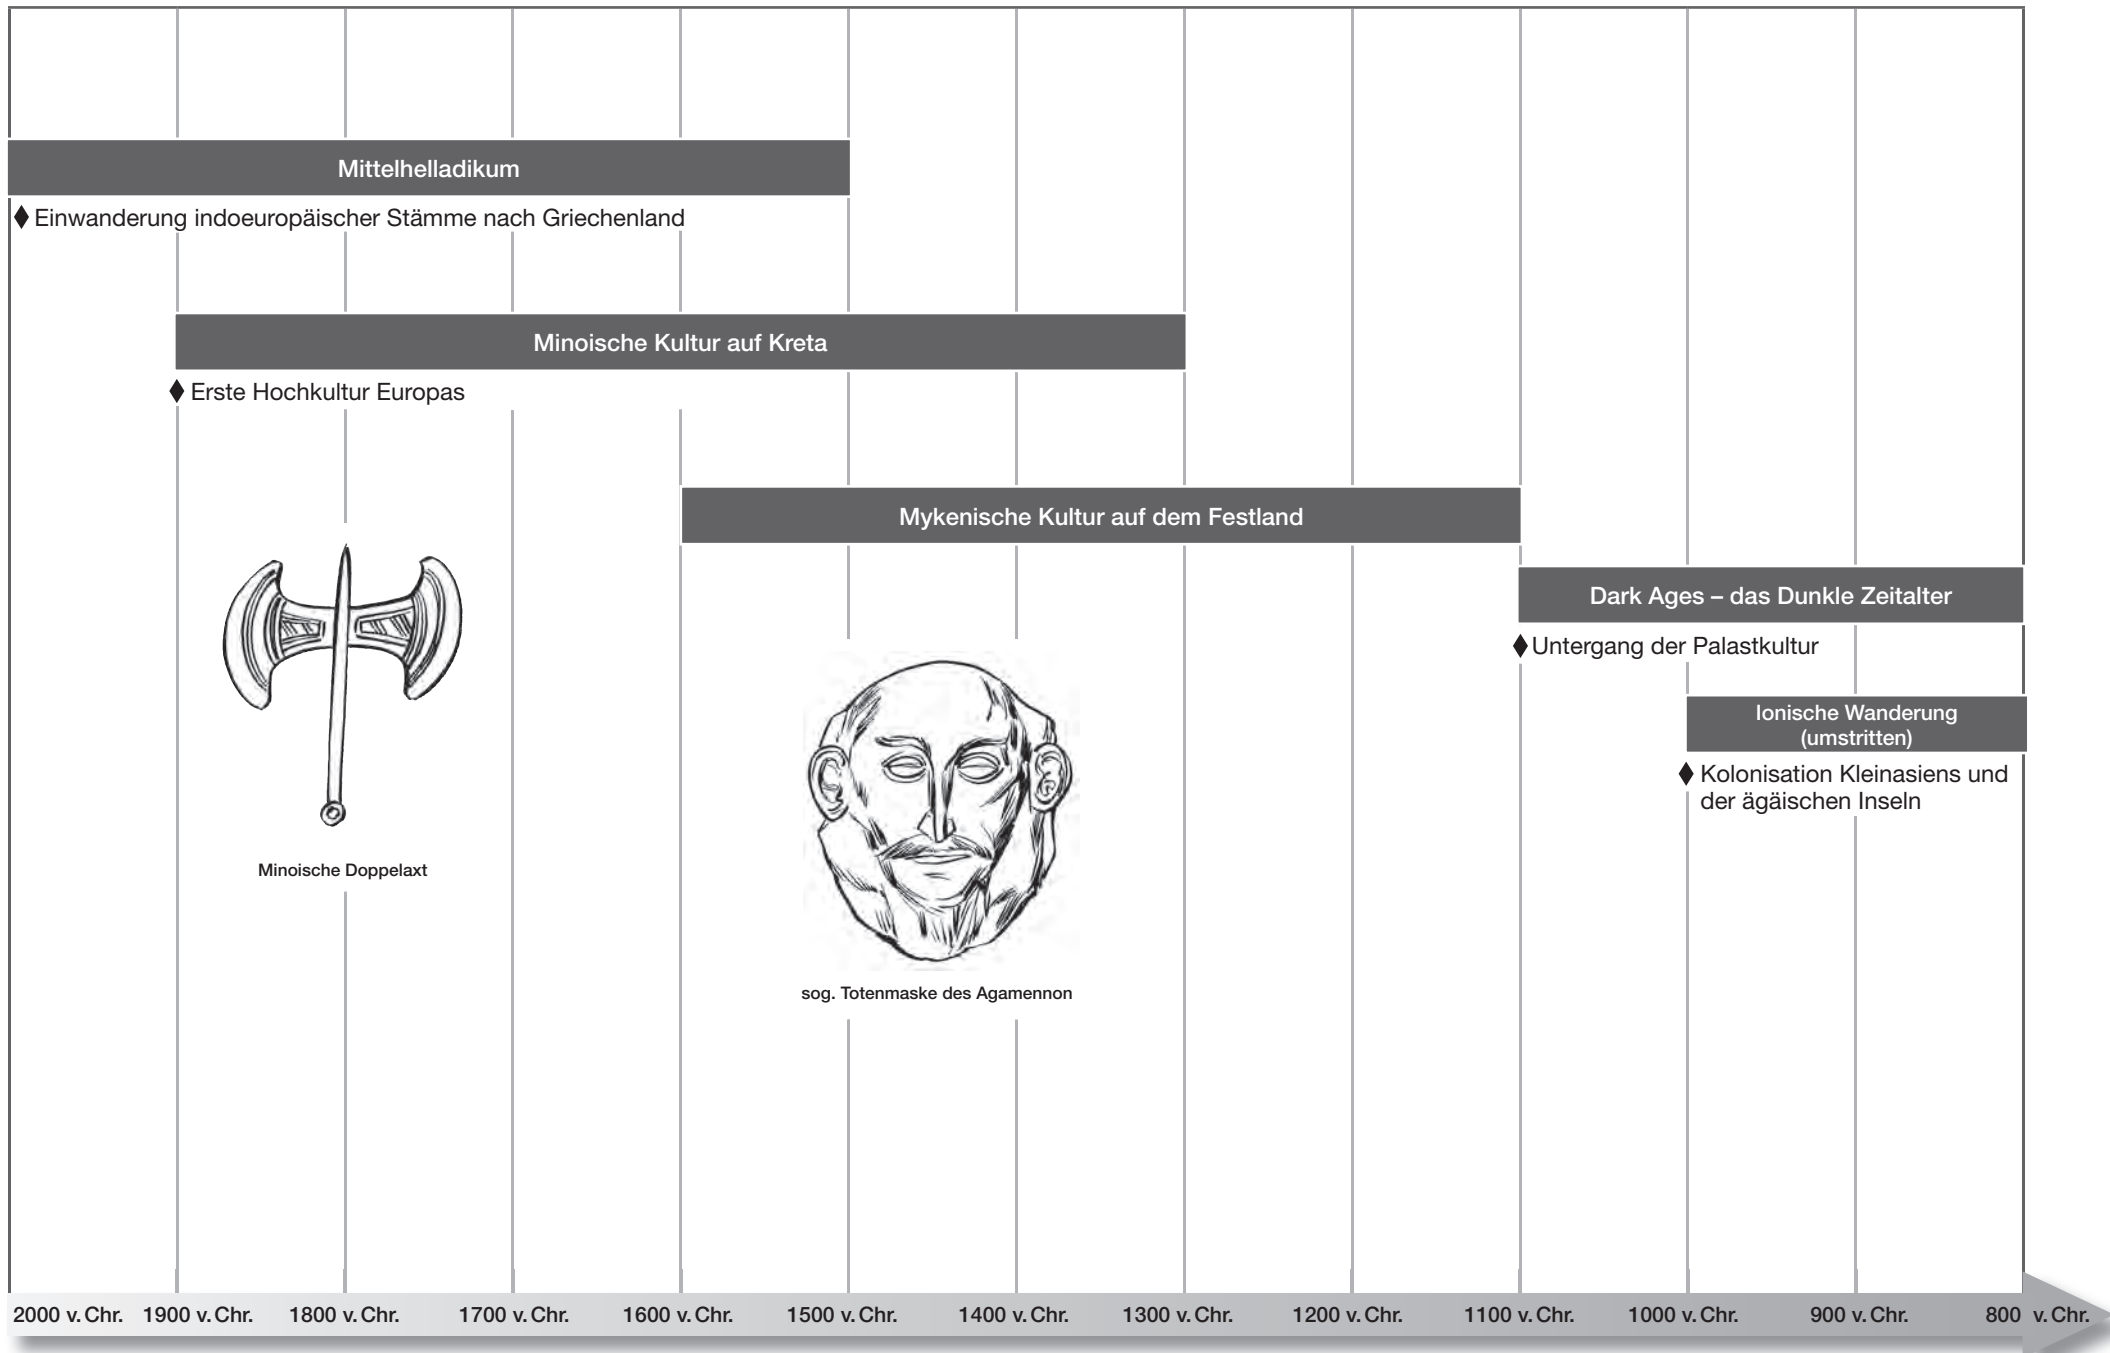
Mittelhelladikum

♦ Einwanderung indoeuropäischer Stämme nach Griechenland

Minoische Kultur auf Kreta

♦ Erste Hochkultur Europas

Mykenische Kultur auf dem Festland

Dark Ages – das Dunkle Zeitalter

♦ Untergang der Palastkultur

Ionische Wanderung (umstritten)

♦ Kolonisation Kleinasiens und der ägäischen Inseln

Minoische Doppelaxt

sog. Totenmaske des Agamennon

2000 v. Chr. 1900 v. Chr. 1800 v. Chr. 1700 v. Chr. 1600 v. Chr. 1500 v. Chr. 1400 v. Chr. 1300 v. Chr. 1200 v. Chr. 1100 v. Chr. 1000 v. Chr. 900 v. Chr. 800 v. Chr.